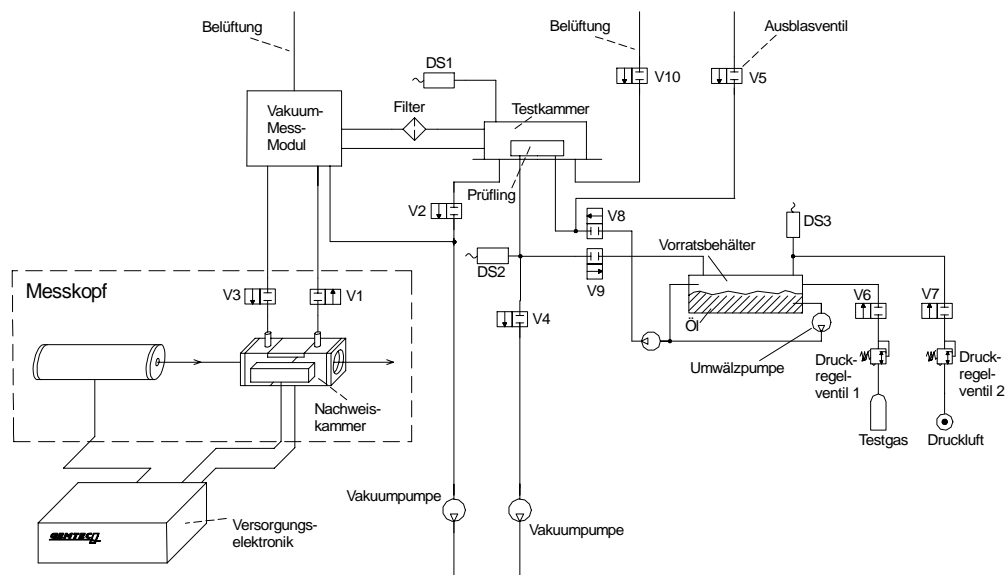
Belüftung

Belüftung

Ausblasventil

DS1

V10

V5

Vakuum-Mess-Modul

Filter

Testkammer

Prüfling

V2

V8

DS3

Vorratsbehälter

DS2

V9

Messkopf

V3

V1

V6

V7

V4

Öl

Umwälzpumpe

Druckregelventil 1

Druckregelventil 2

Nachweiskammer

Testgas

Druckluft

Vakuumpumpe

Vakuumpumpe

SENTECH

Versorgungselektronik